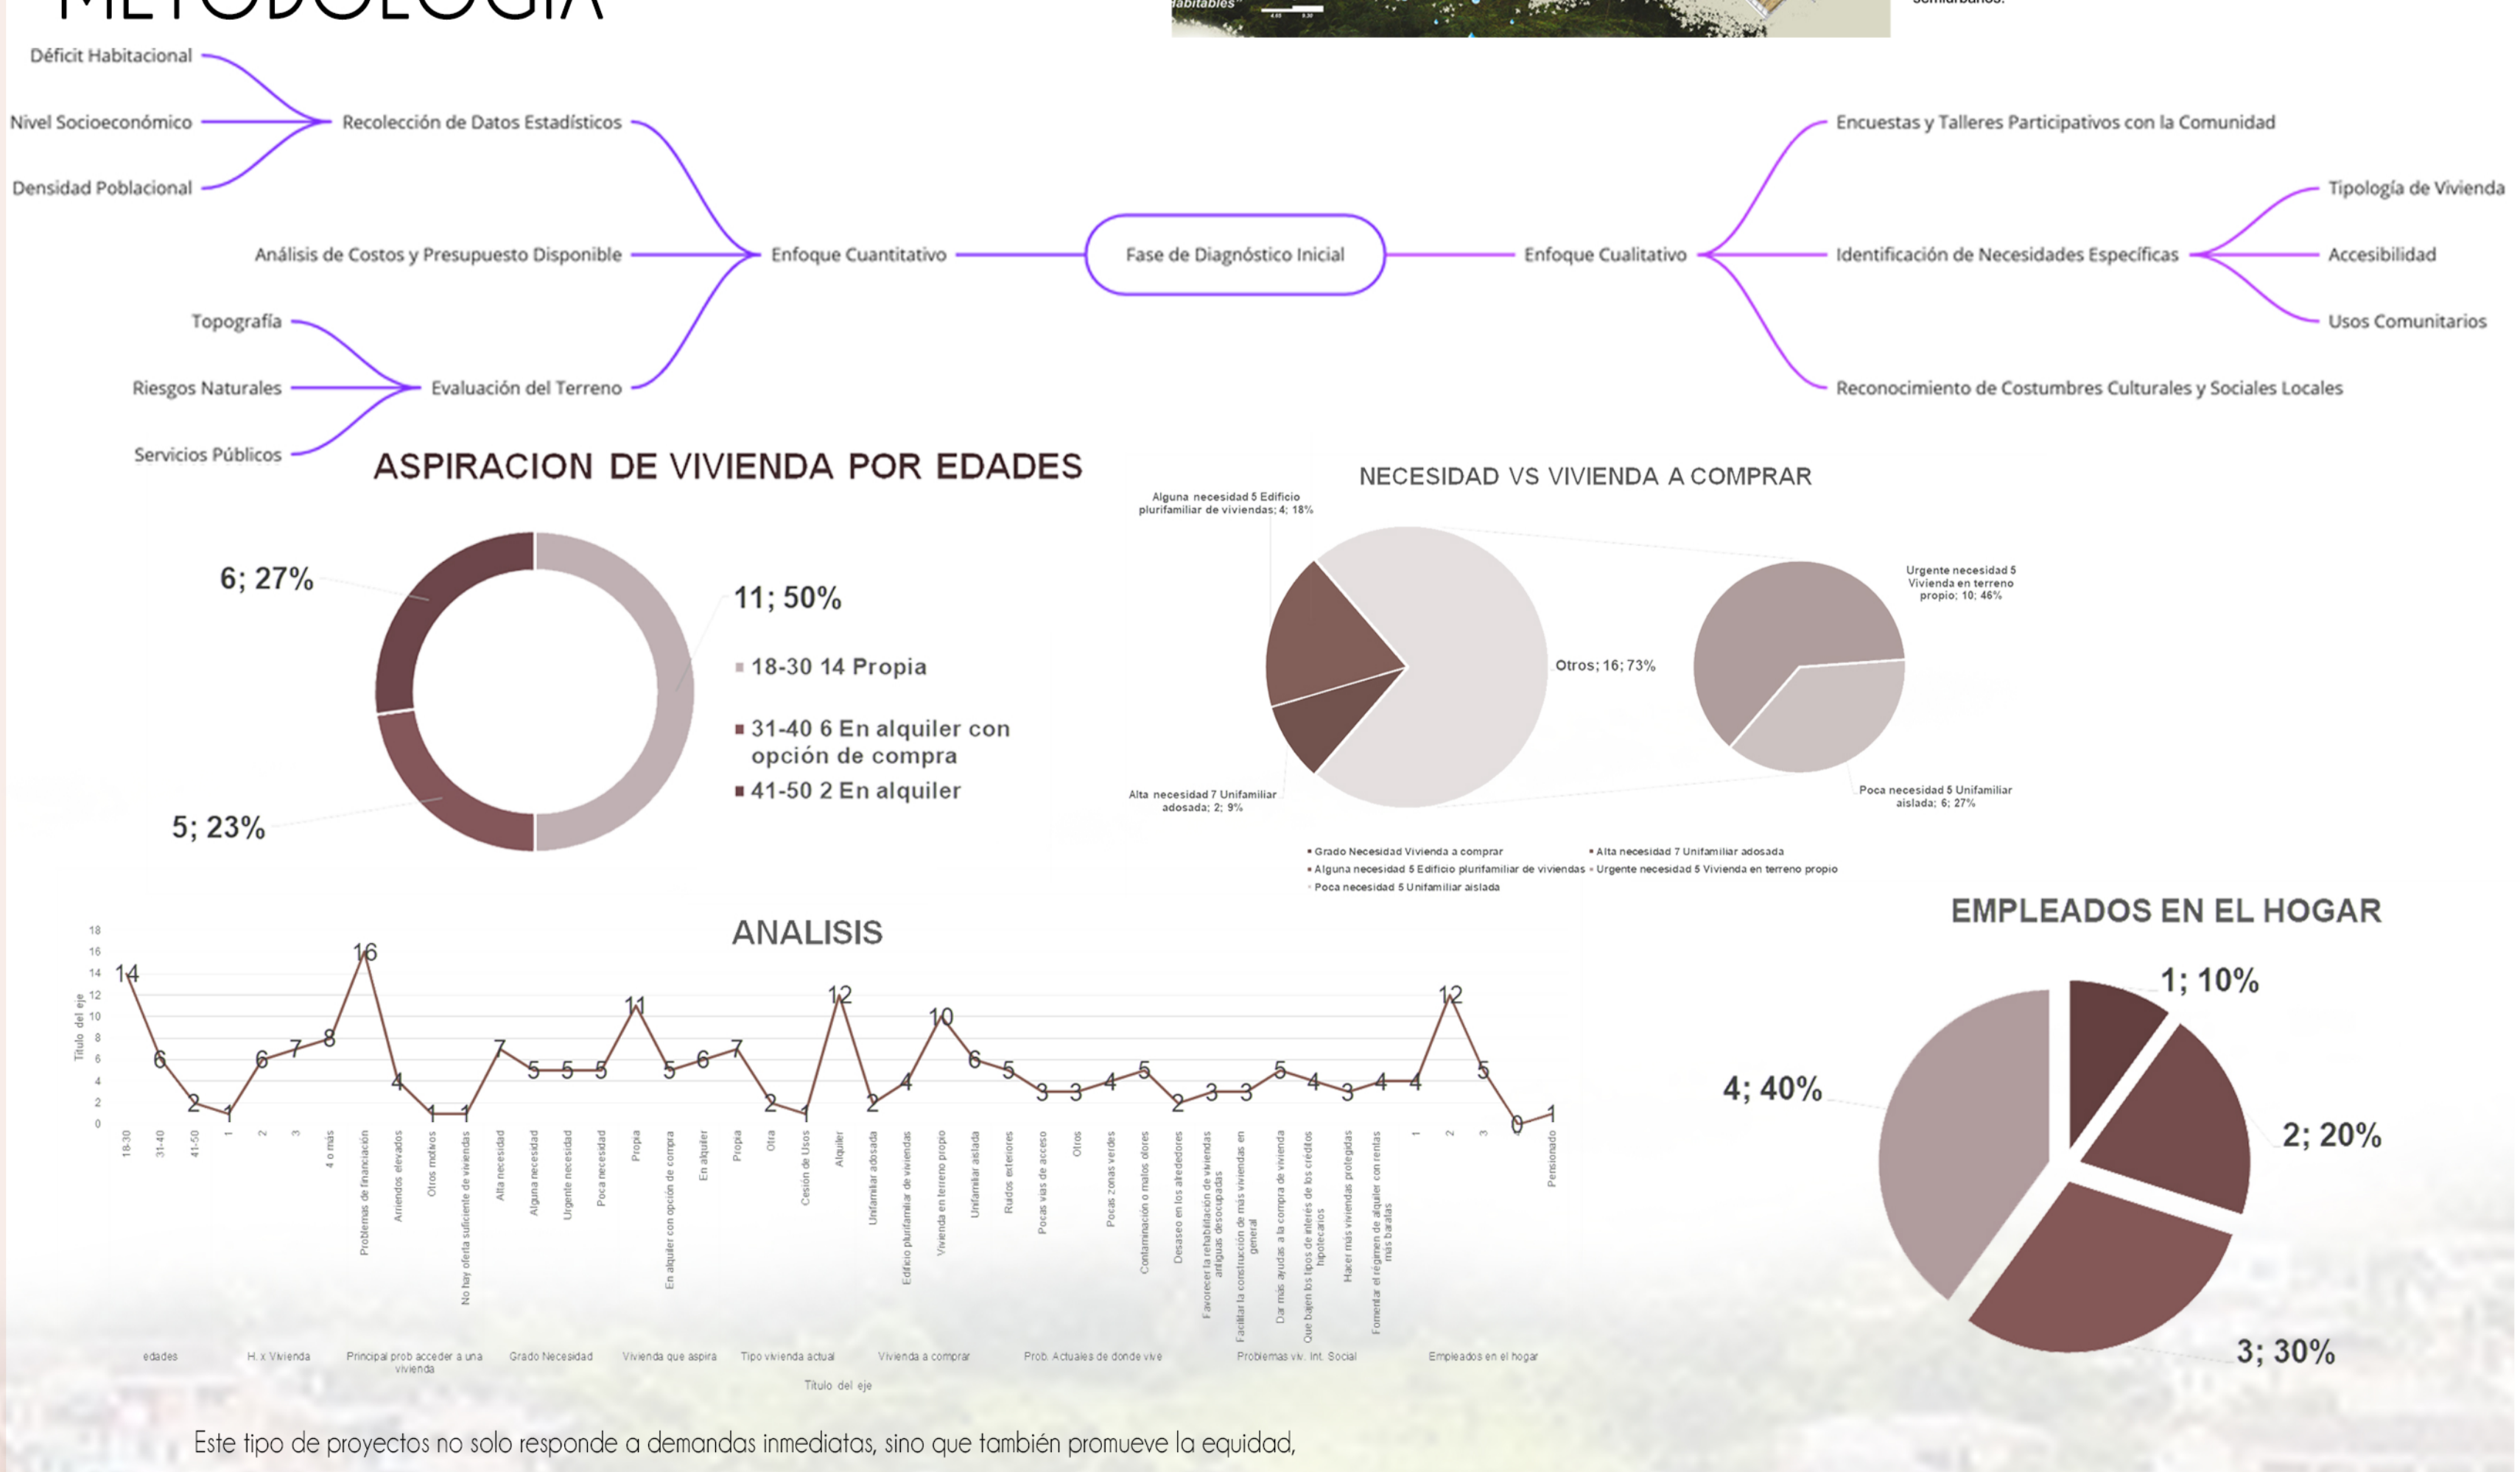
METODOLOGIA

habitables

semiurbanos.

Déficit Habitacional

Nivel Socioeconómico

Densidad Poblacional

Recolección de Datos Estadísticos

Análisis de Costos y Presupuesto Disponible

Enfoque Cuantitativo

Fase de Diagnóstico Inicial

Enfoque Cualitativo

Encuestas y Talleres Participativos con la Comunidad

Tipología de Vivienda

Identificación de Necesidades Específicas

Accesibilidad

Usos Comunitarios

Reconocimiento de Costumbres Culturales y Sociales Locales

Topografía

Riesgos Naturales

Evaluación del Terreno

Servicios Públicos

ASPIRACION DE VIVIENDA POR EDADES

6; 27%

11; 50%

5; 23%

■ 18-30 14 Propia

■ 31-40 6 En alquiler con opción de compra

■ 41-50 2 En alquiler

NECESIDAD VS VIVIENDA A COMPRAR

Alguna necesidad 5 Edificio plurifamiliar de viviendas; 4; 18%

Otros; 16; 73%

Urgente necesidad 5 Vivienda en terreno propio; 10; 46%

Alta necesidad 7 Unifamiliar adosada; 2; 9%

Poca necesidad 5 Unifamiliar aislada; 6; 27%

■ Grado Necesidad Vivienda a comprar ■ Alta necesidad 7 Unifamiliar adosada
■ Alguna necesidad 5 Edificio plurifamiliar de viviendas ■ Urgente necesidad 5 Vivienda en terreno propio
■ Poca necesidad 5 Unifamiliar aislada

ANALISIS

EMPLEADOS EN EL HOGAR

1; 10%

4; 40%

2; 20%

3; 30%

Título del eje

18 16 14 12 10 8 6 4 2 0

14 6 2 1 6 7 8 16 4 1 1 7 5 5 5 11 5 6 7 2 1 12 2 4 10 6 5 3 3 4 5 2 3 3 5 4 3 4 4 12 5 0 1

18-30, 31-40, 41-50, 1, 2, 3, 4 o más, Problemas de financiación, Arriendos elevados, Otros motivos, No hay oferta suficiente de viviendas, Alta necesidad, Alguna necesidad, Urgente necesidad, Poca necesidad, Propia, En alquiler con opción de compra, En alquiler, Propia, Otra, Cesión de Usos, Alquiler, Unifamiliar adosada, Edificio plurifamiliar de viviendas, Vivienda en terreno propio, Unifamiliar aislada, Ruidos exteriores, Pocas vías de acceso, Otros, Pocas zonas verdes, Contaminación o malos olores, Desaseo en los alrededores, Favorecer la rehabilitación de viviendas antiguas desocupadas, Facilitar la construcción de más viviendas en general, Dar más ayudas a la compra de vivienda, Que bajen los tipos de interés de los créditos hipotecarios, Hacer más viviendas protegidas, Fomentar el régimen de alquiler con rentas más baratas, 1, 2, 3, 0, Pensionado

edades | H. x Vivienda | Principal prob acceder a una vivienda | Grado Necesidad | Vivienda que aspira | Tipo vivienda actual | Vivienda a comprar | Prob. Actuales de donde vive | Problemas viv. Int. Social | Empleados en el hogar

Título del eje

Este tipo de proyectos no solo responde a demandas inmediatas, sino que también promueve la equidad,